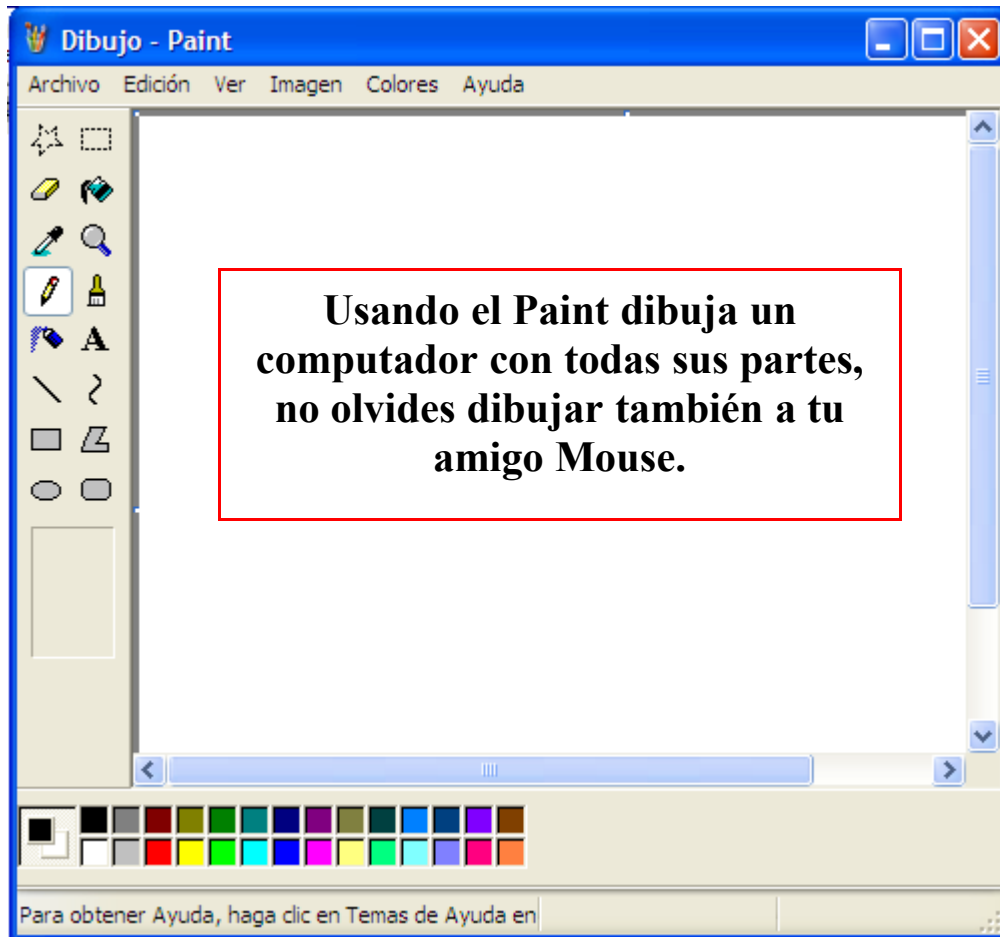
Dibujo - Paint

Archivo Edición Ver Imagen Colores Ayuda

A

Usando el Paint dibuja un computador con todas sus partes, no olvides dibujar también a tu amigo Mouse.

Para obtener Ayuda, haga clic en Temas de Ayuda en